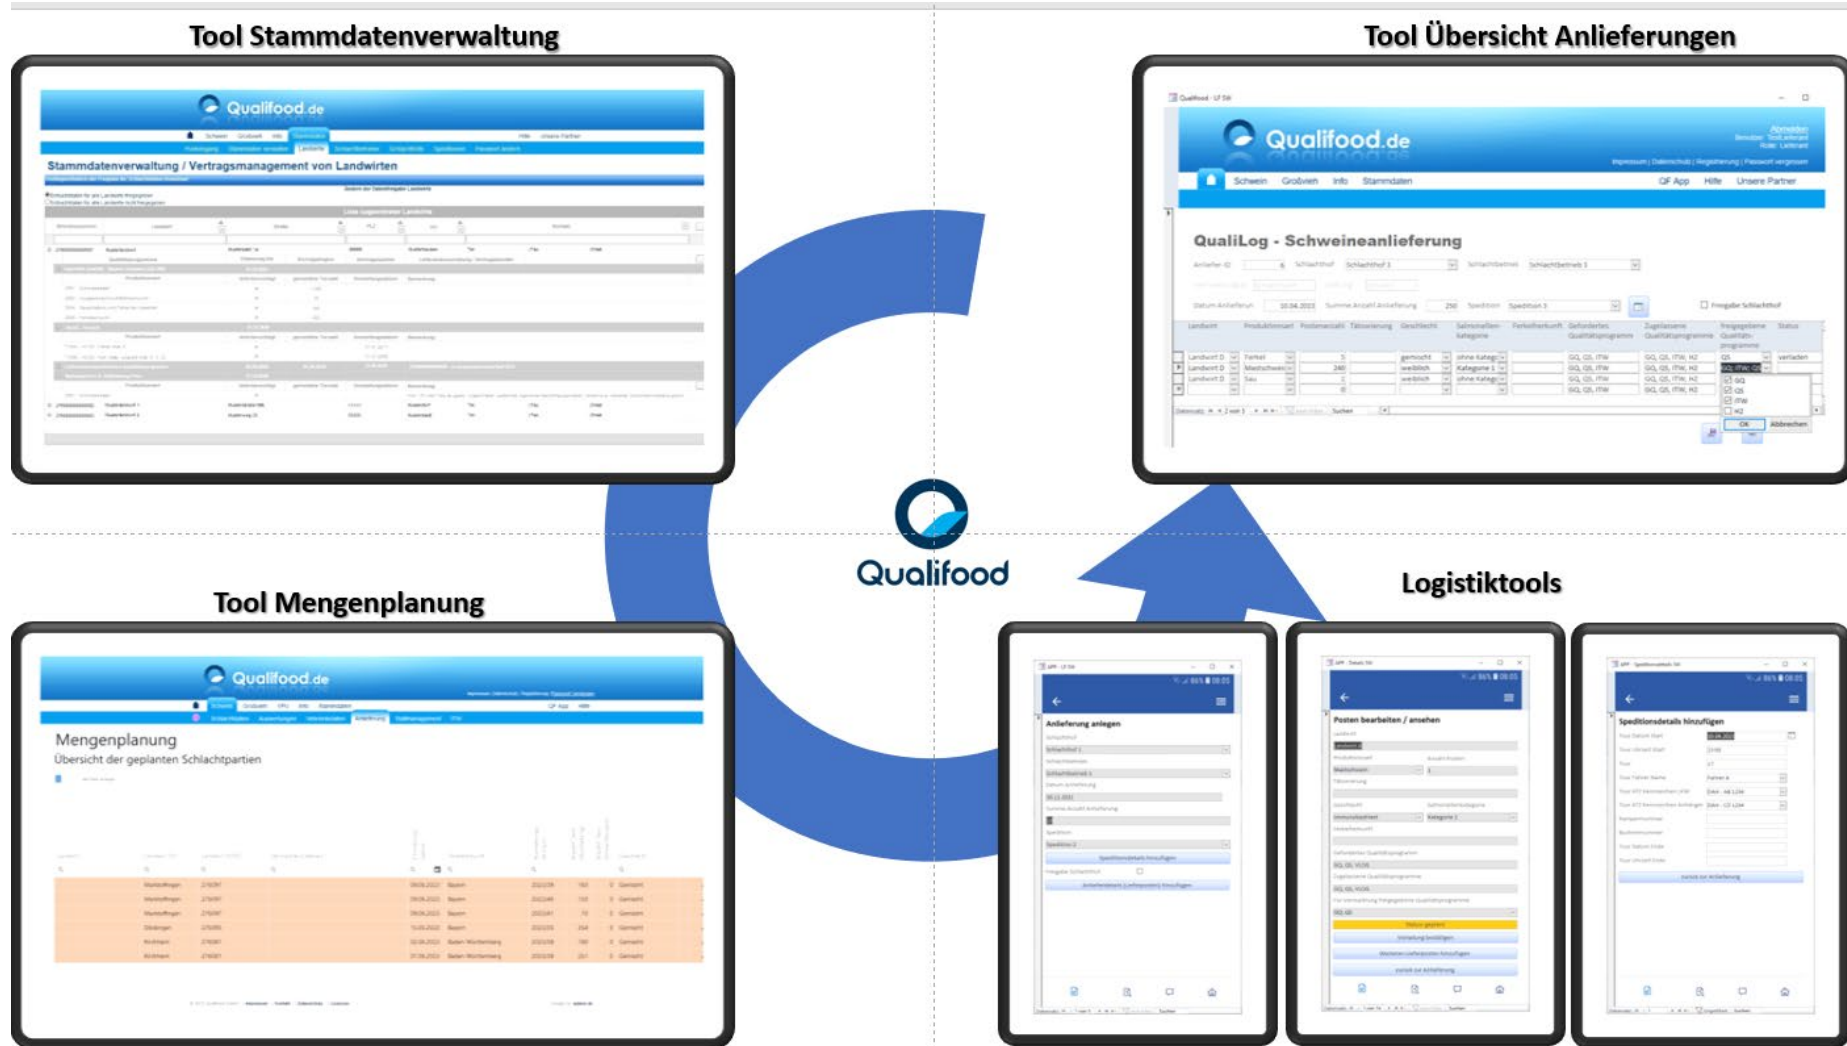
Tool Stammdatenverwaltung

Qualifood.de

Schwein Grobvieh Info Stammdaten Hilfe Unsere Partner

Stammdatenverwaltung / Vertragsmanagement von Landwirten

Tool Übersicht Anlieferungen

Qualifood.de

Schwein Grobvieh Info Stammdaten QF App Hilfe Unsere Partner

QualiLog - Schweineanlieferung

Landwirt Produktionsart Postenanzahl Tätowierung Geschlecht Salmonellen-Kategorie Ferkelherkunft Geforderte Qualitätsprogramme Zugelassene Qualitätsprogramme Freigegebene Qualitätsprogramme Status

Landwirt D Ferkel 5 gemischt ohne Kategorie QM, QS, ITW QS, QS, ITW, H2 QS verladen
Landwirt D Mastschwein 240 weiblich Kategorie 1 QM, QS, ITW QS, QS, ITW, H2
Landwirt D Sau 5 weiblich ohne Kategorie QM, QS, ITW QS, QS, ITW, H2

OK Abbrechen

Qualifood

Tool Mengenplanung

Qualifood.de

Mengenplanung
Übersicht der geplanten Schlachtpartien

Logistiktools

Anlieferung anlegen

Posten bearbeiten / ansehen

Speditionsdetails hinzufügen